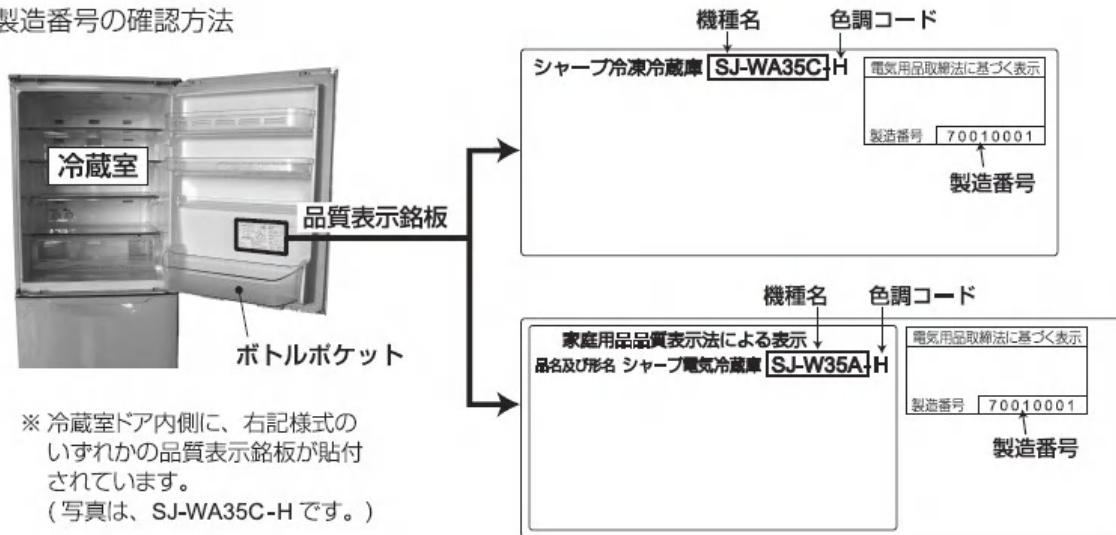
製造番号の確認方法

冷蔵室

品質表示銘板

ボトルポケット

※ 冷蔵室ドア内側に、右記様式のいずれかの品質表示銘板が貼付されています。
（写真は、SJ-WA35C-H です。）

機種名

色調コード

シャープ冷凍冷蔵庫 SJ-WA35C-H

電気用品取締法に基づく表示

製造番号 70010001

製造番号

機種名

色調コード

家庭用品品質表示法による表示

品名及び形名 シャープ電気冷蔵庫 SJ-W35A-H

電気用品取締法に基づく表示

製造番号 70010001

製造番号